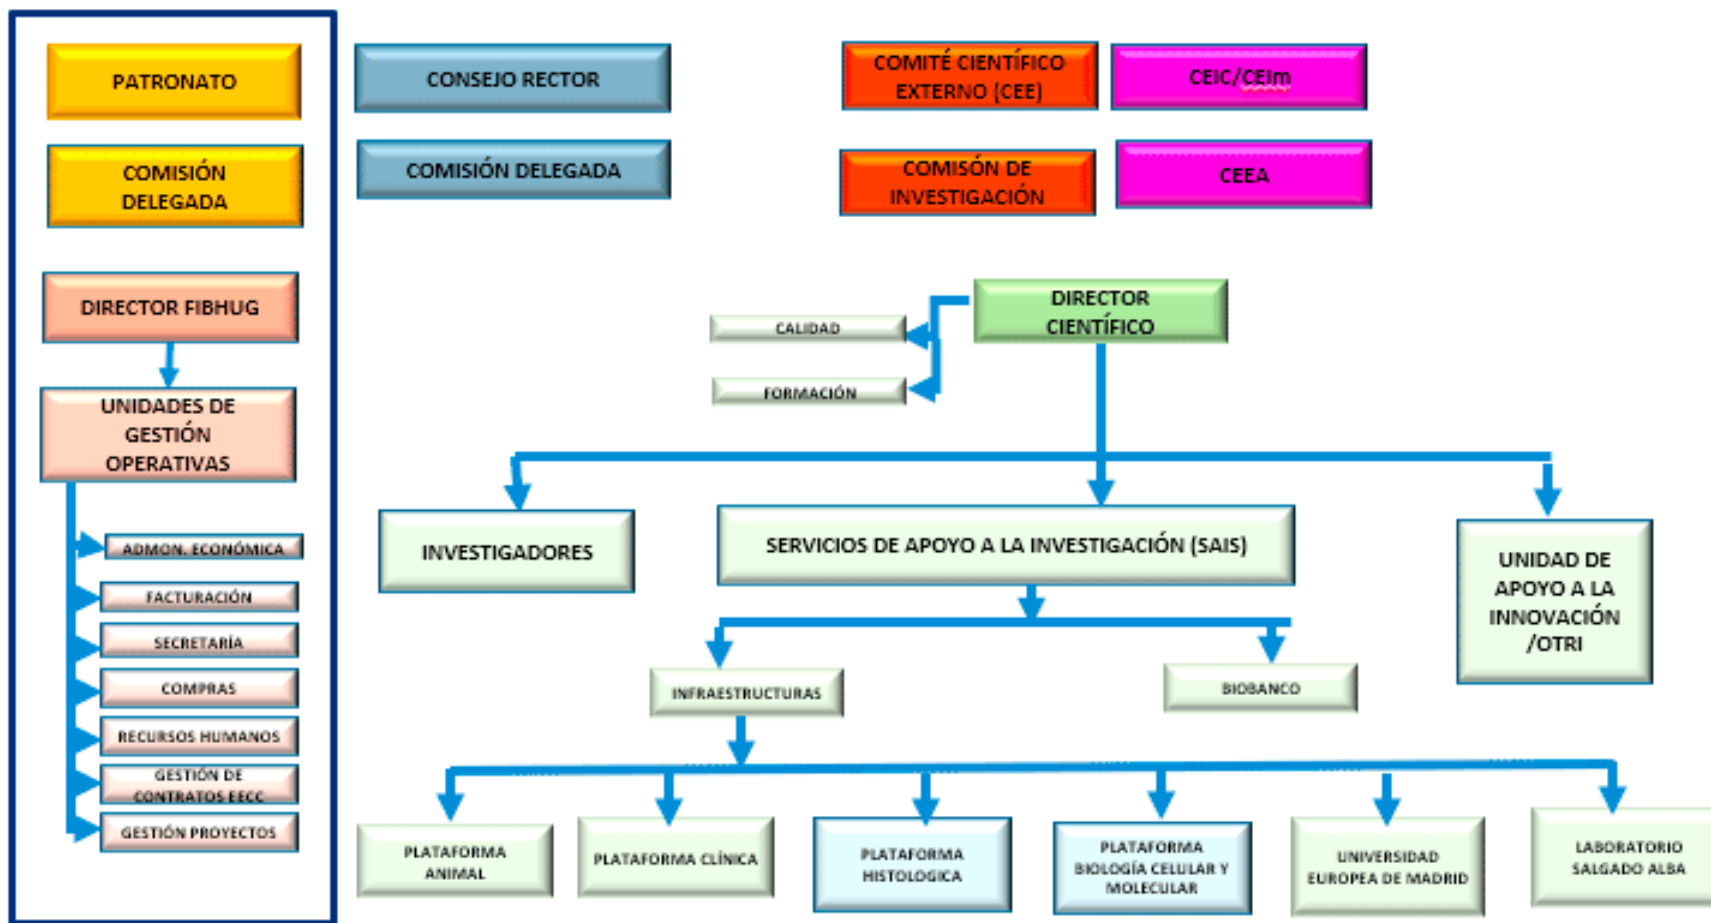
PATRONATO

COMISIÓN DELEGADA

DIRECTOR FIBHUG

UNIDADES DE GESTIÓN OPERATIVAS

ADMON. ECONÓMICA

FACTURACIÓN

SECRETARÍA

COMPRAS

RECURSOS HUMANOS

GESTIÓN DE CONTRATOS EECC

GESTIÓN PROYECTOS

CONSEJO RECTOR

COMISIÓN DELEGADA

COMITÉ CIENTÍFICO EXTERNO (CEE)

CEIC/CEIm

COMISÓN DE INVESTIGACIÓN

CEEA

DIRECTOR CIENTÍFICO

CALIDAD

FORMACIÓN

INVESTIGADORES

SERVICIOS DE APOYO A LA INVESTIGACIÓN (SAIS)

UNIDAD DE APOYO A LA INNOVACIÓN /OTRI

INFRAESTRUCTURAS

BIOBANCO

PLATAFORMA ANIMAL

PLATAFORMA CLÍNICA

PLATAFORMA HISTOLOGICA

PLATAFORMA BIOLOGÍA CELULAR Y MOLECULAR

UNIVERSIDAD EUROPEA DE MADRID

LABORATORIO SALGADO ALBA